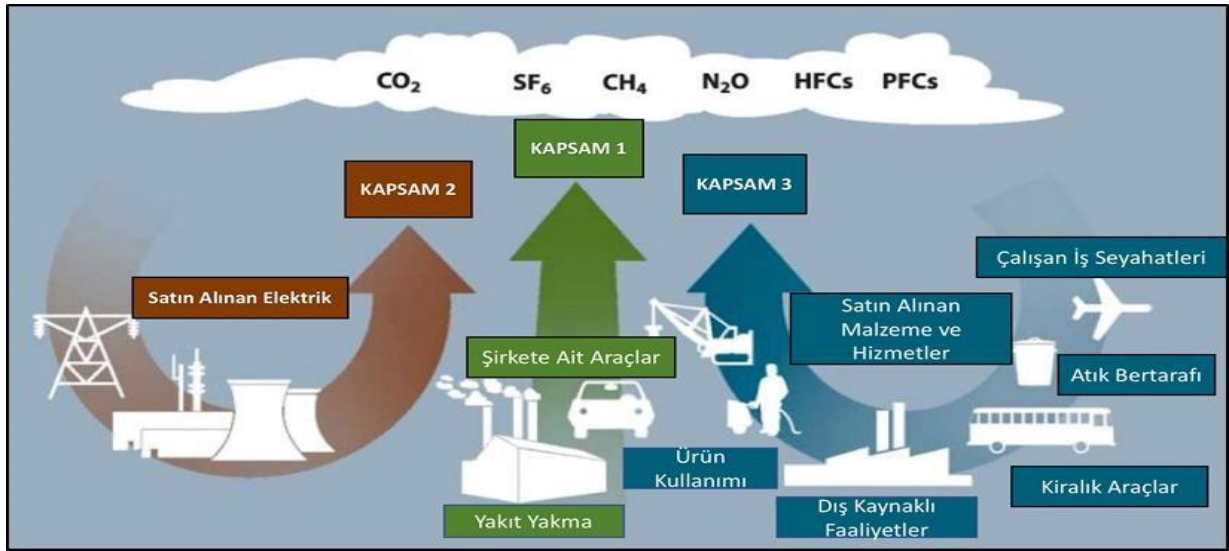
$CO_2$ $SF_6$ $CH_4$ $N_2O$ HFCs PFCs

KAPSAM 1

KAPSAM 2

KAPSAM 3

Çalışan İş Seyahatleri

Satın Alınan Elektrik

Satın Alınan Malzeme ve Hizmetler

Şirkete Ait Araçlar

Atık Bertarafı

Ürün Kullanımı

Kiralık Araçlar

Dış Kaynaklı Faaliyetler

Yakıt Yakma